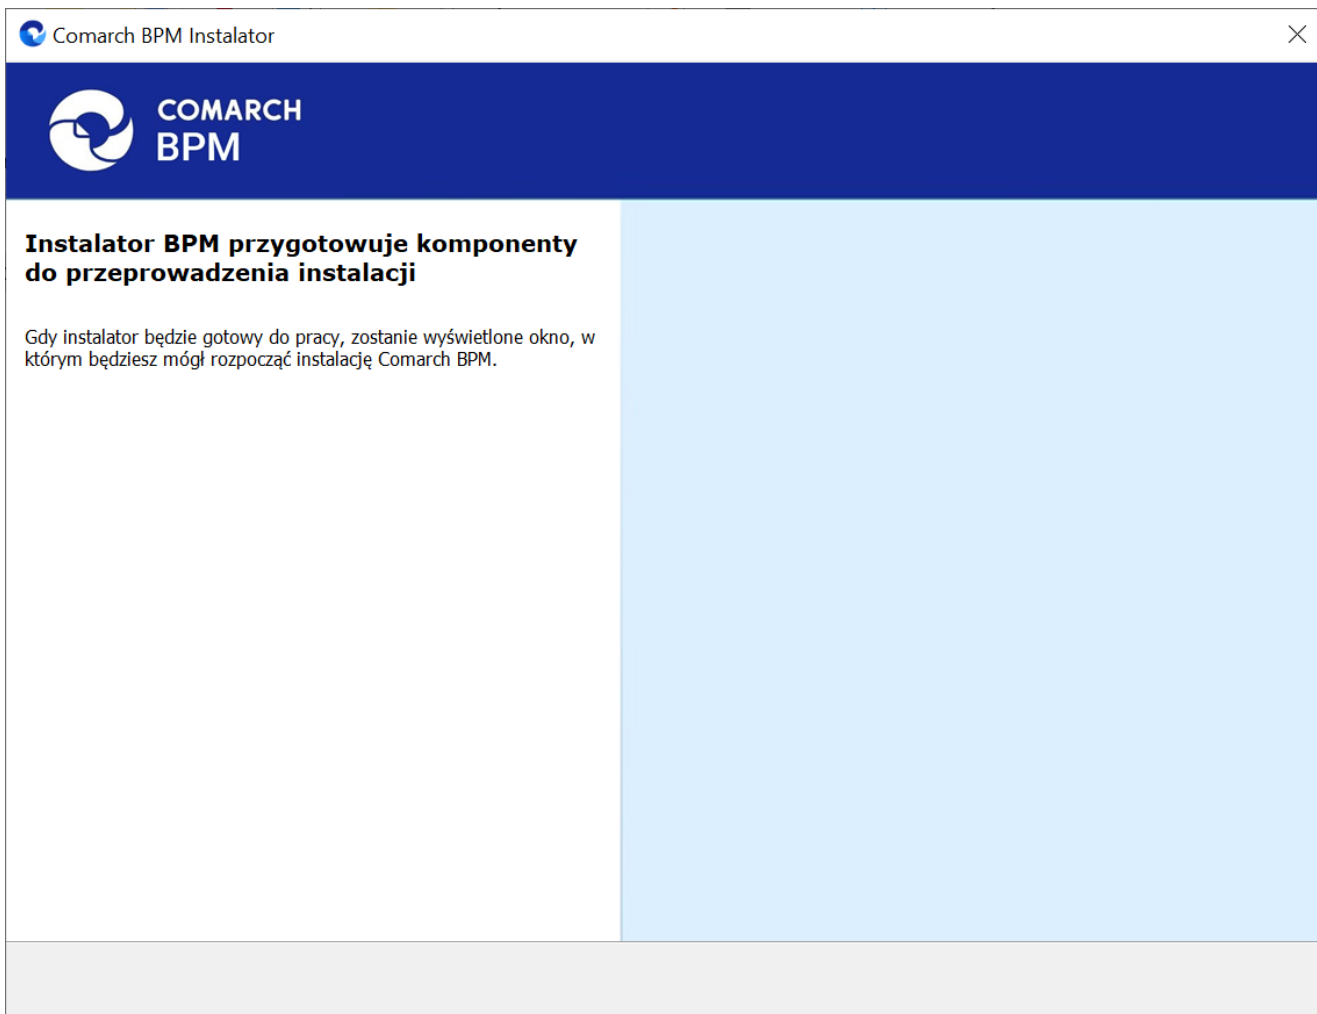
Comarch BPM Instalator

COMARCH
BPM

Instalator BPM przygotowuje komponenty do przeprowadzenia instalacji

Gdy instalator będzie gotowy do pracy, zostanie wyświetlone okno, w którym będziesz mógł rozpocząć instalację Comarch BPM.